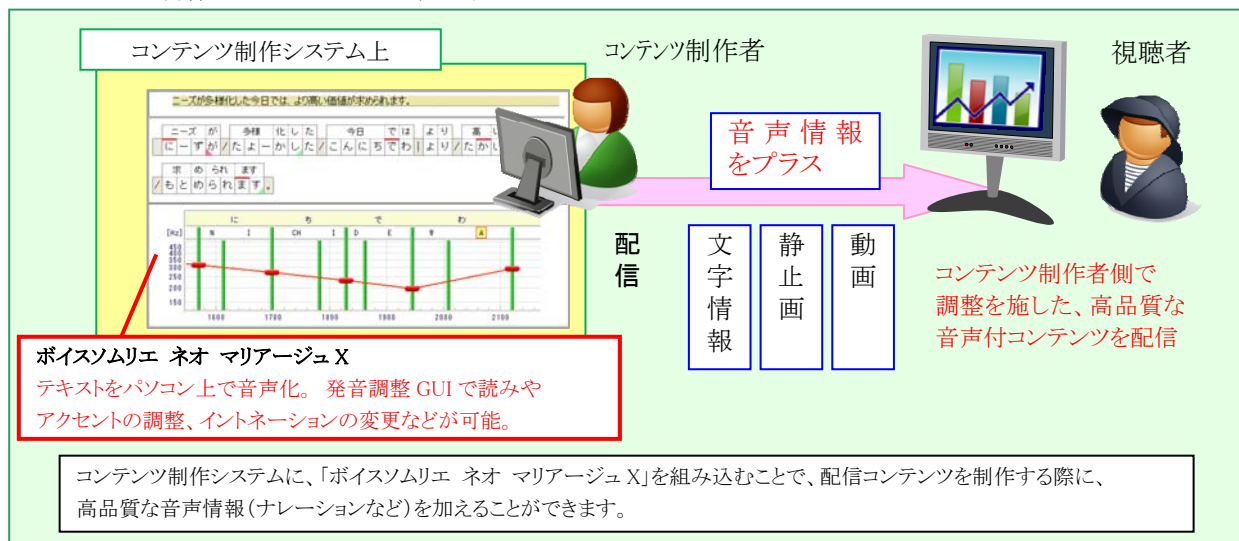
コンテンツ制作システム上

ニーズが多様化した今日では、より高い価値が求められます。

ニーズ が 多様 化 した 今日 では より 高い
に|ーずが/たよーかした/こんにちでわ|より/たかい

求 め られ ます
/もとめられます。

に ち で わ
N I CH I D E W A

[Hz]
450
400
350
300
250
200
150

1600 1700 1800 1900 2000 2100

コンテンツ制作者

音声情報をプラス

視聴者

配信

文字情報

静止画

動画

コンテンツ制作者側で調整を施した、高品質な音声付コンテンツを配信

ボイスソムリエ ネオ マリアージュ X
テキストをパソコン上で音声化。 発音調整 GUI で読みやアクセントの調整、イントネーションの変更などが可能。

コンテンツ制作システムに、「ボイスソムリエ ネオ マリアージュ X」を組み込むことで、配信コンテンツを制作する際に、高品質な音声情報（ナレーションなど）を加えることができます。